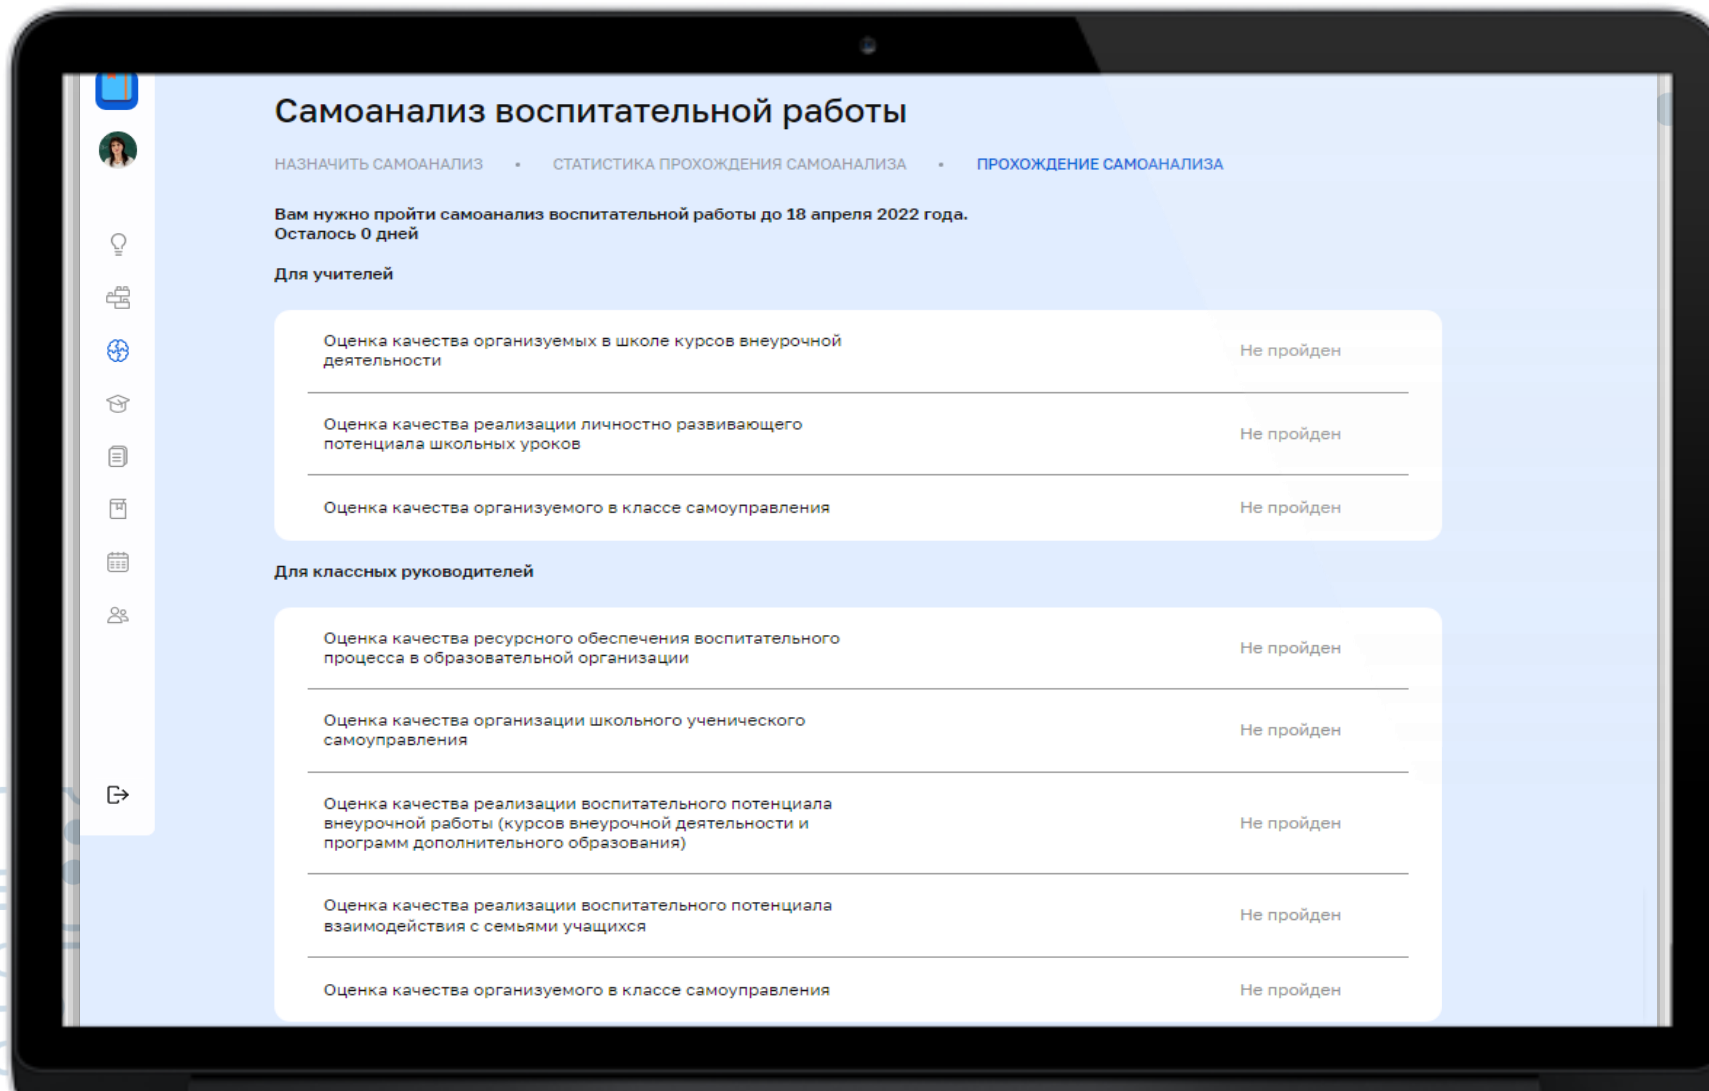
Самоанализ воспитательной работы

НАЗНАЧИТЬ САМОАНАЛИЗ • СТАТИСТИКА ПРОХОЖДЕНИЯ САМОАНАЛИЗА • ПРОХОЖДЕНИЕ САМОАНАЛИЗА

Вам нужно пройти самоанализ воспитательной работы до 18 апреля 2022 года.
Осталось 0 дней

Для учителей

| | |
|---|---|
| Оценка качества организуемых в школе курсов внеурочной деятельности | Не пройден |
| Оценка качества реализации личностно развивающего потенциала школьных уроков | Не пройден |
| Оценка качества организуемого в классе самоуправления | Не пройден |

Для классных руководителей

| | |
|---|---|
| Оценка качества ресурсного обеспечения воспитательного процесса в образовательной организации | Не пройден |
| Оценка качества организации школьного ученического самоуправления | Не пройден |
| Оценка качества реализации воспитательного потенциала внеурочной работы (курсов внеурочной деятельности и программ дополнительного образования) | Не пройден |
| Оценка качества реализации воспитательного потенциала взаимодействия с семьями учащихся | Не пройден |
| Оценка качества организуемого в классе самоуправления | Не пройден |